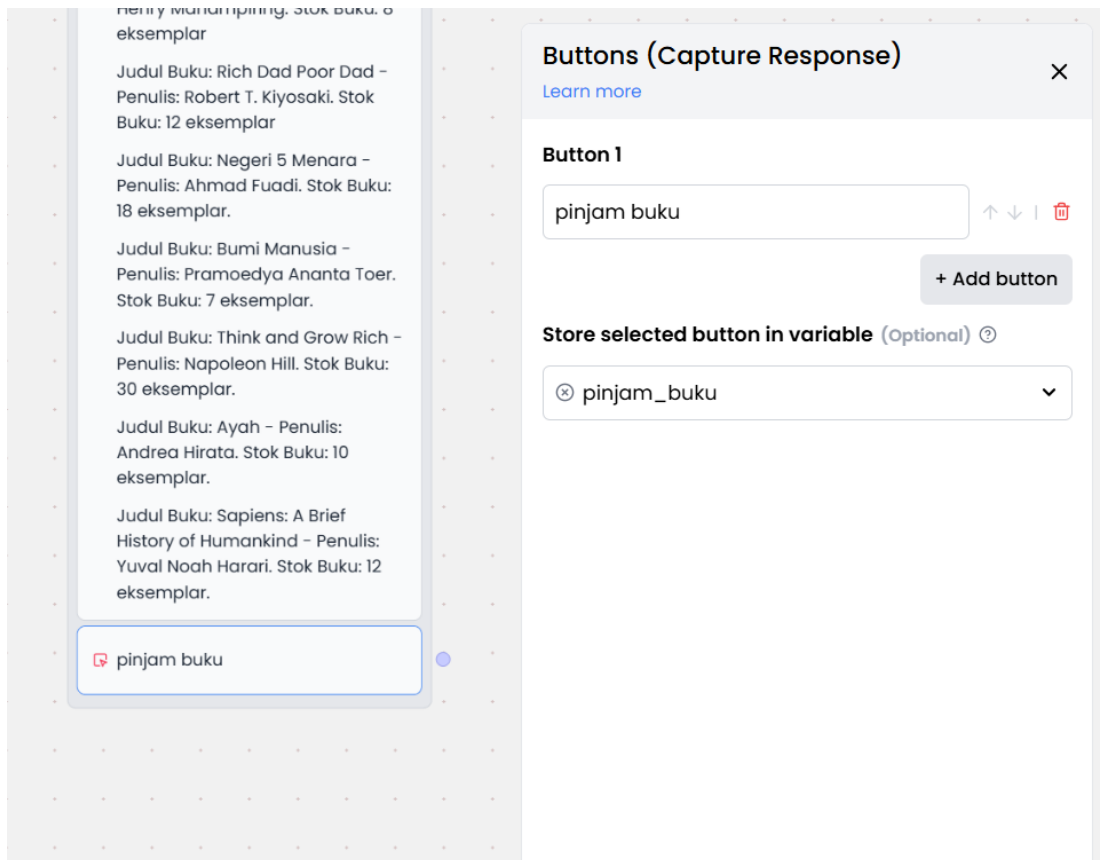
Henry Manampiring. Stok Buku: 8 eksemplar

Judul Buku: Rich Dad Poor Dad - Penulis: Robert T. Kiyosaki. Stok Buku: 12 eksemplar

Judul Buku: Negeri 5 Menara - Penulis: Ahmad Fuadi. Stok Buku: 18 eksemplar.

Judul Buku: Bumi Manusia - Penulis: Pramoedya Ananta Toer. Stok Buku: 7 eksemplar.

Judul Buku: Think and Grow Rich - Penulis: Napoleon Hill. Stok Buku: 30 eksemplar.

Judul Buku: Ayah - Penulis: Andrea Hirata. Stok Buku: 10 eksemplar.

Judul Buku: Sapiens: A Brief History of Humankind - Penulis: Yuval Noah Harari. Stok Buku: 12 eksemplar.

pinjam buku

Buttons (Capture Response)
Learn more

Button 1

pinjam buku

+ Add button

Store selected button in variable (Optional)

pinjam_buku